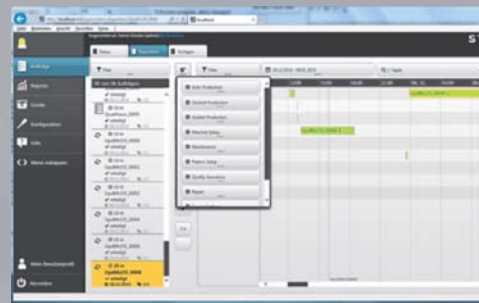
Aufträge
Reports
Geräte
Konfiguration
Hilfe
Meine Benutzerprofil
Abmelden
Filter
Filter
Auto Production
General Production
Guided Production
Machine Setup
Maintenance
Product Setup
Quality Assurance
Repair
Setup
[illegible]